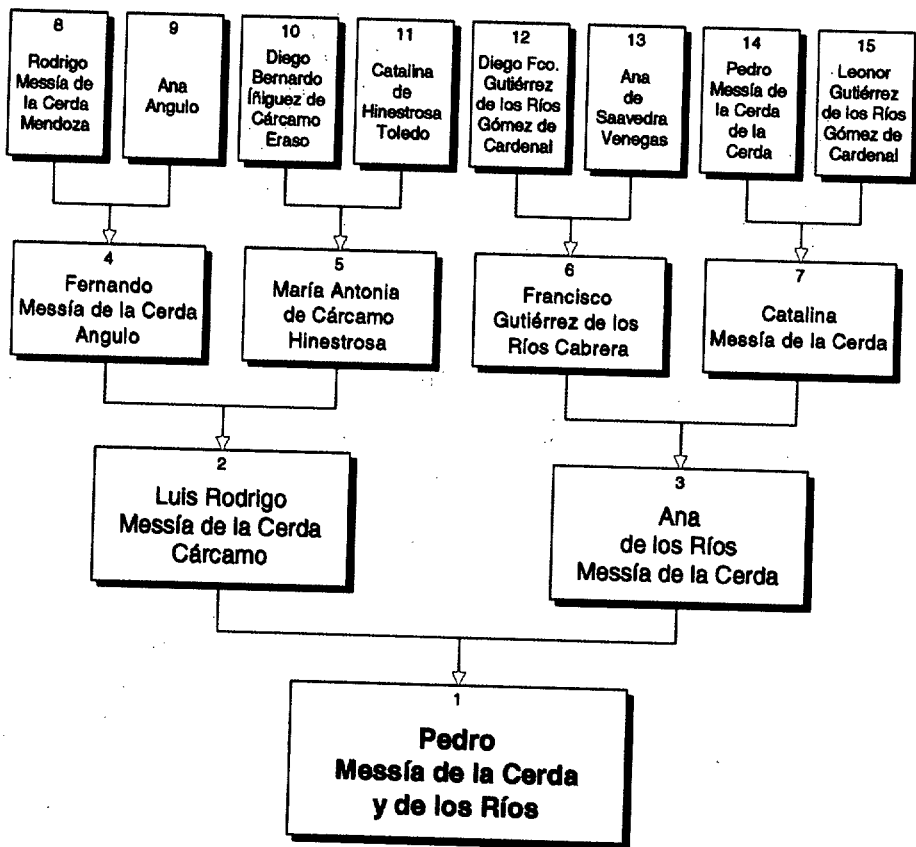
8
Rodrigo Messía de la Cerda Mendoza

9
Ana Angulo

10
Diego Bernardo Íñiguez de Cárcamo Eraso

11
Catalina de Hinestrosa Toledo

12
Diego Fco. Gutiérrez de los Ríos Gómez de Cardenal

13
Ana de Saavedra Venegas

14
Pedro Messía de la Cerda de la Cerda

15
Leonor Gutiérrez de los Ríos Gómez de Cardenal

4
Fernando Messía de la Cerda Angulo

5
María Antonia de Cárcamo Hinestrosa

6
Francisco Gutiérrez de los Ríos Cabrera

7
Catalina Messía de la Cerda

2
Luis Rodrigo Messía de la Cerda Cárcamo

3
Ana de los Ríos Messía de la Cerda

1
Pedro Messía de la Cerda y de los Ríos